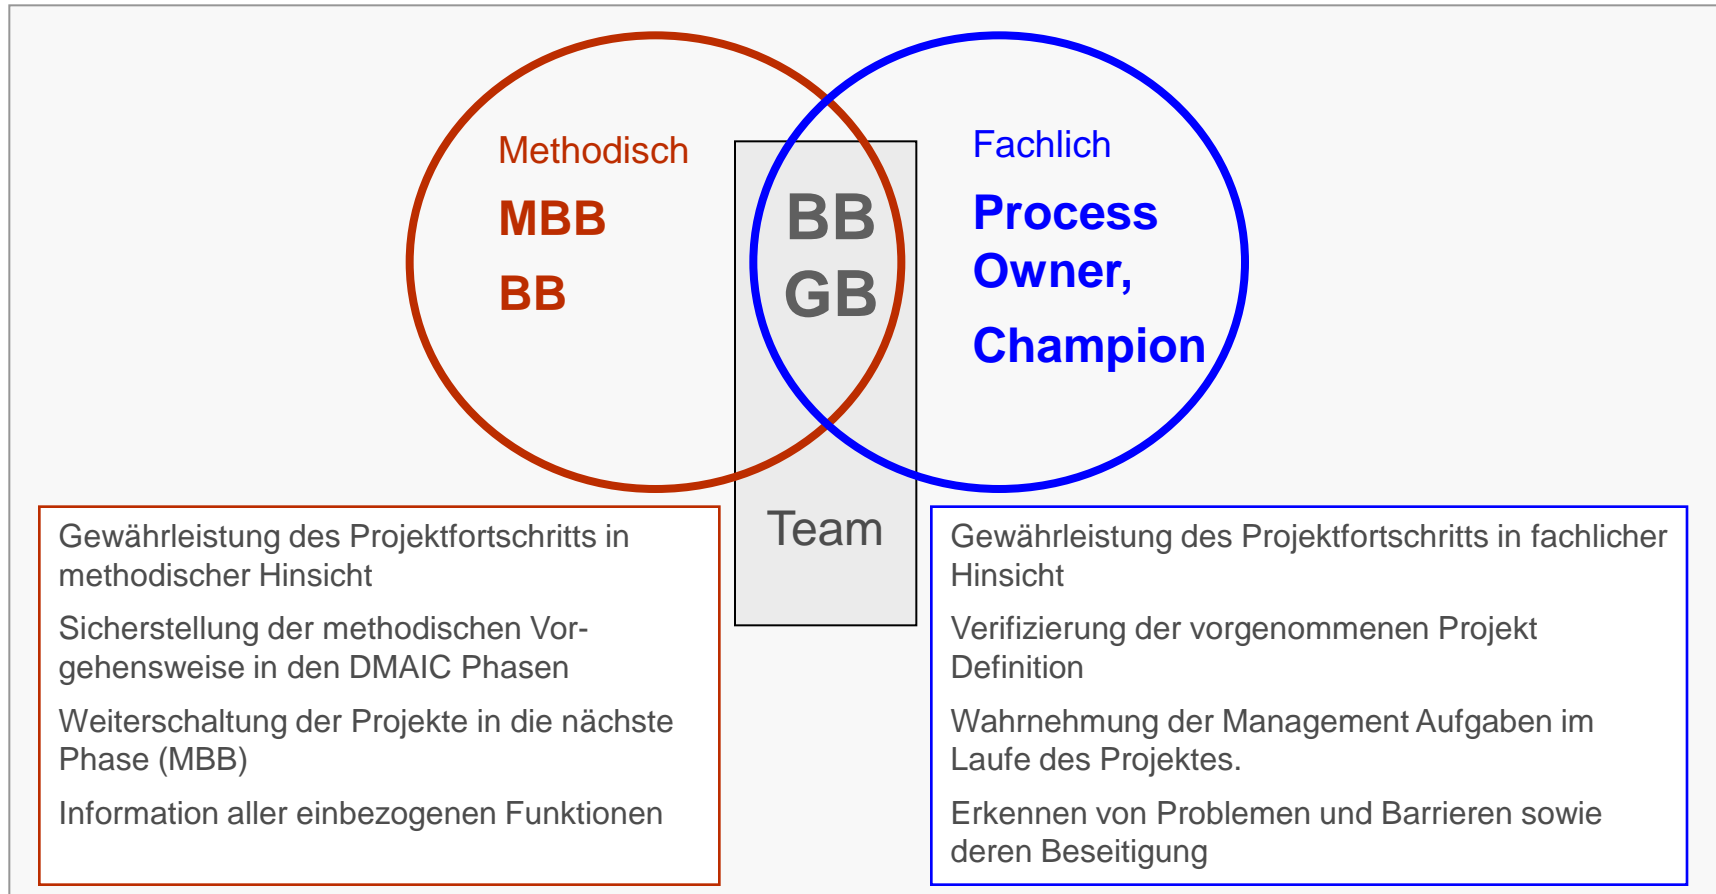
Methodisch

MBB

BB

BB
GB

Fachlich

Process Owner,

Champion

Team

Gewährleistung des Projektfortschritts in methodischer Hinsicht

Sicherstellung der methodischen Vorgehensweise in den DMAIC Phasen

Weiterschaltung der Projekte in die nächste Phase (MBB)

Information aller einbezogenen Funktionen

Gewährleistung des Projektfortschritts in fachlicher Hinsicht

Verifizierung der vorgenommenen Projekt Definition

Wahrnehmung der Management Aufgaben im Laufe des Projektes.

Erkennen von Problemen und Barrieren sowie deren Beseitigung